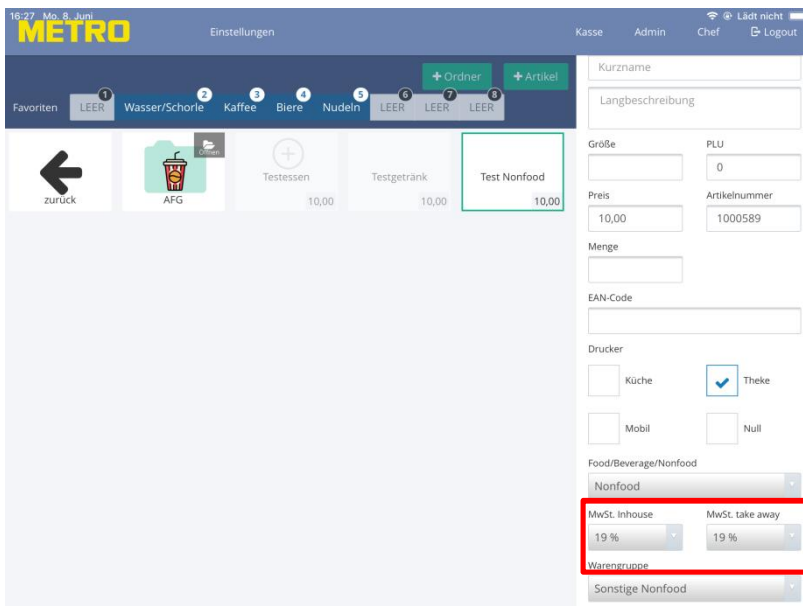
16:27 Mo. 8. Juni
METRO
Einstellungen
Kasse Admin Chef Logout
Lädt nicht

+ Ordner + Artikel

Favoriten 1 LEER 2 Wasser/Schorle 3 Kaffee 4 Biere 5 Nudeln 6 LEER 7 LEER 8 LEER

zurück
Öffnen
AFG
Testessen 10,00
Testgetränk 10,00
Test Nonfood 10,00

Kurzname
Langbeschreibung
Größe
PLU
0
Preis
10,00
Artikelnummer
1000589
Menge
EAN-Code
Drucker
Küche
Theke
Mobil
Null
Food/Beverage/Nonfood
Nonfood
MwSt. Inhouse
19 %
MwSt. take away
19 %
Warengruppe
Sonstige Nonfood